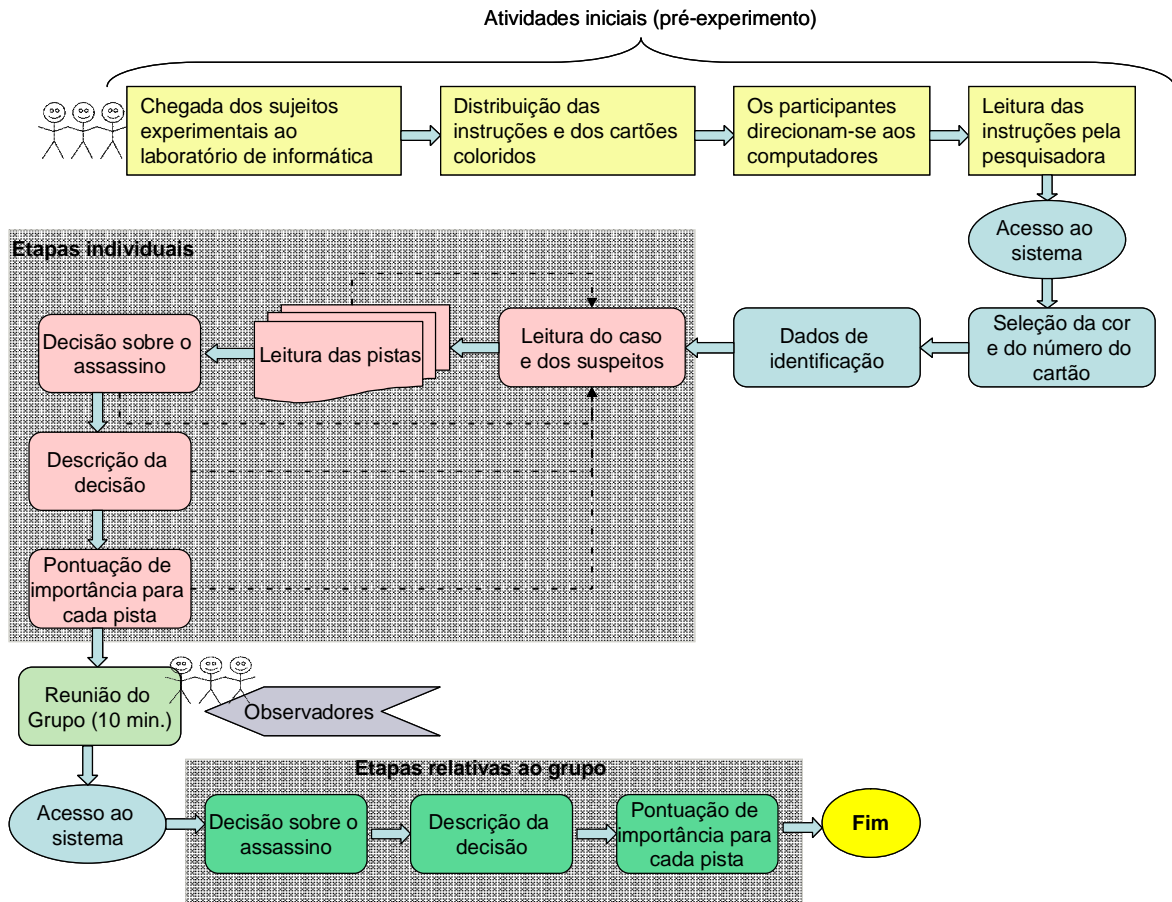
Atividades iniciais (pré-experimento)

Chegada dos sujeitos experimentais ao laboratório de informática

Distribuição das instruções e dos cartões coloridos

Os participantes direcionam-se aos computadores

Leitura das instruções pela pesquisadora

Acesso ao sistema

Etapas individuais

Seleção da cor e do número do cartão

Dados de identificação

Leitura do caso e dos suspeitos

Leitura das pistas

Decisão sobre o assassino

Descrição da decisão

Pontuação de importância para cada pista

Reunião do Grupo (10 min.)

Observadores

Etapas relativas ao grupo

Acesso ao sistema

Decisão sobre o assassino

Descrição da decisão

Pontuação de importância para cada pista

Fim